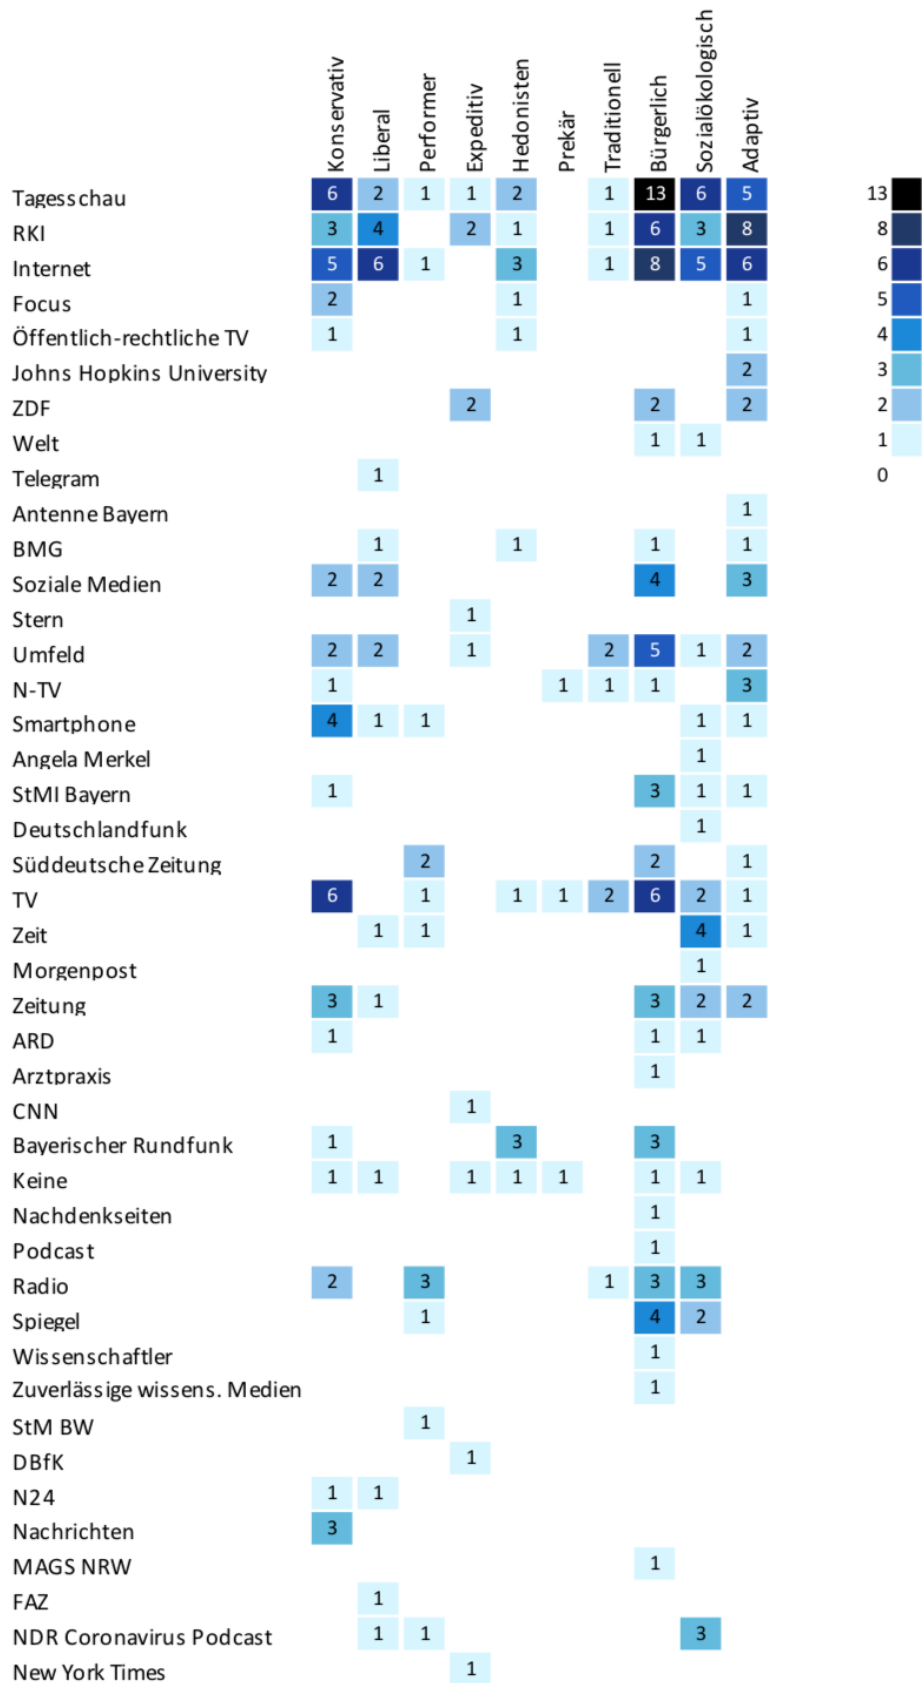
| | Konservativ | Liberal | Performer | Expeditiv | Hedonisten | Prekär | Traditionell | Bürgerlich | Sozialökologisch | Adaptiv |
|---|---|---|---|---|---|---|---|---|---|---|
| Tagesschau | 6 | 2 | 1 | 1 | 2 | | 1 | 13 | 6 | 5 |
| RKI | 3 | 4 | | 2 | 1 | | 1 | 6 | 3 | 8 |
| Internet | 5 | 6 | 1 | | 3 | | 1 | 8 | 5 | 6 |
| Focus | 2 | | | | 1 | | | | | 1 |
| Öffentlich-rechtliche TV | 1 | | | | 1 | | | | | 1 |
| Johns Hopkins University | | | | | | | | | | 2 |
| ZDF | | | | 2 | | | | 2 | | 2 |
| Welt | | | | | | | | 1 | 1 | |
| Telegram | | 1 | | | | | | | | |
| Antenne Bayern | | | | | | | | | | 1 |
| BMG | | 1 | | | 1 | | | 1 | | 1 |
| Soziale Medien | 2 | 2 | | | | | | 4 | | 3 |
| Stern | | | | 1 | | | | | | |
| Umfeld | 2 | 2 | | 1 | | | 2 | 5 | 1 | 2 |
| N-TV | 1 | | | | | 1 | 1 | 1 | | 3 |
| Smartphone | 4 | 1 | 1 | | | | | | 1 | 1 |
| Angela Merkel | | | | | | | | | 1 | |
| StMI Bayern | 1 | | | | | | | 3 | 1 | 1 |
| Deutschlandfunk | | | | | | | | | 1 | |
| Süddeutsche Zeitung | | | 2 | | | | | 2 | | 1 |
| TV | 6 | | 1 | | 1 | 1 | 2 | 6 | 2 | 1 |
| Zeit | | 1 | 1 | | | | | | 4 | 1 |
| Morgenpost | | | | | | | | | 1 | |
| Zeitung | 3 | 1 | | | | | | 3 | 2 | 2 |
| ARD | 1 | | | | | | | 1 | 1 | |
| Arztpraxis | | | | | | | | 1 | | |
| CNN | | | | 1 | | | | | | |
| Bayerischer Rundfunk | 1 | | | | 3 | | | 3 | | |
| Keine | 1 | 1 | | 1 | 1 | 1 | | 1 | 1 | |
| Nachdenkseiten | | | | | | | | 1 | | |
| Podcast | | | | | | | | 1 | | |
| Radio | 2 | | 3 | | | | 1 | 3 | 3 | |
| Spiegel | | | 1 | | | | | 4 | 2 | |
| Wissenschaftler | | | | | | | | 1 | | |
| Zuverlässige wissens. Medien | | | | | | | | 1 | | |
| StM BW | | | 1 | | | | | | | |
| DBfK | | | | 1 | | | | | | |
| N24 | 1 | 1 | | | | | | | | |
| Nachrichten | 3 | | | | | | | | | |
| MAGS NRW | | | | | | | | 1 | | |
| FAZ | | 1 | | | | | | | | |
| NDR Coronavirus Podcast | | 1 | 1 | | | | | | 3 | |
| New York Times | | | | 1 | | | | | | |

13
8
6
5
4
3
2
1
0